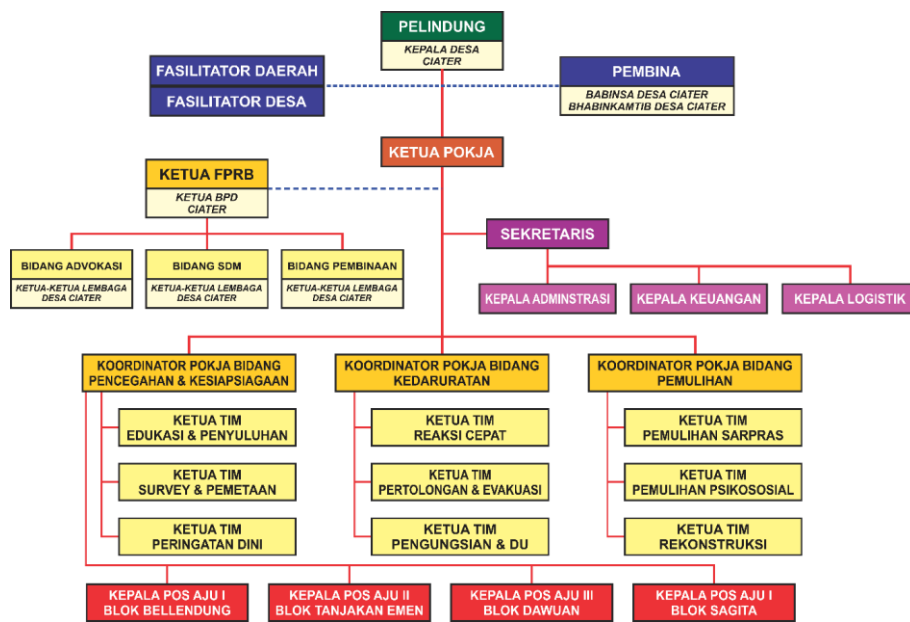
PELINDUNG
KEPALA DESA CIATER

FASILITATOR DAERAH
FASILITATOR DESA

PEMBINA
BABINSA DESA CIATER
BHABINKAMTIB DESA CIATER

KETUA POKJA

KETUA FPRB
KETUA BPD CIATER

BIDANG ADVOKASI
KETUA-KETUA LEMBAGA DESA CIATER

BIDANG SDM
KETUA-KETUA LEMBAGA DESA CIATER

BIDANG PEMBINAAN
KETUA-KETUA LEMBAGA DESA CIATER

SEKRETARIS

KEPALA ADMINSTRASI
KEPALA KEUANGAN
KEPALA LOGISTIK

KOORDINATOR POKJA BIDANG PENCEGAHAN & KESIAPSIAGAAN
KETUA TIM EDUKASI & PENYULUHAN
KETUA TIM SURVEY & PEMETAAN
KETUA TIM PERINGATAN DINI

KOORDINATOR POKJA BIDANG KEDARURATAN
KETUA TIM REAKSI CEPAT
KETUA TIM PERTOLONGAN & EVAKUASI
KETUA TIM PENGUNGSIAN & DU

KOORDINATOR POKJA BIDANG PEMULIHAN
KETUA TIM PEMULIHAN SARPRAS
KETUA TIM PEMULIHAN PSIKOSOSIAL
KETUA TIM REKONSTRUKSI

KEPALA POS AJU I
BLOK BELLENDUNG

KEPALA POS AJU II
BLOK TANJAKAN EMEN

KEPALA POS AJU III
BLOK DAWUAN

KEPALA POS AJU I
BLOK SAGITA